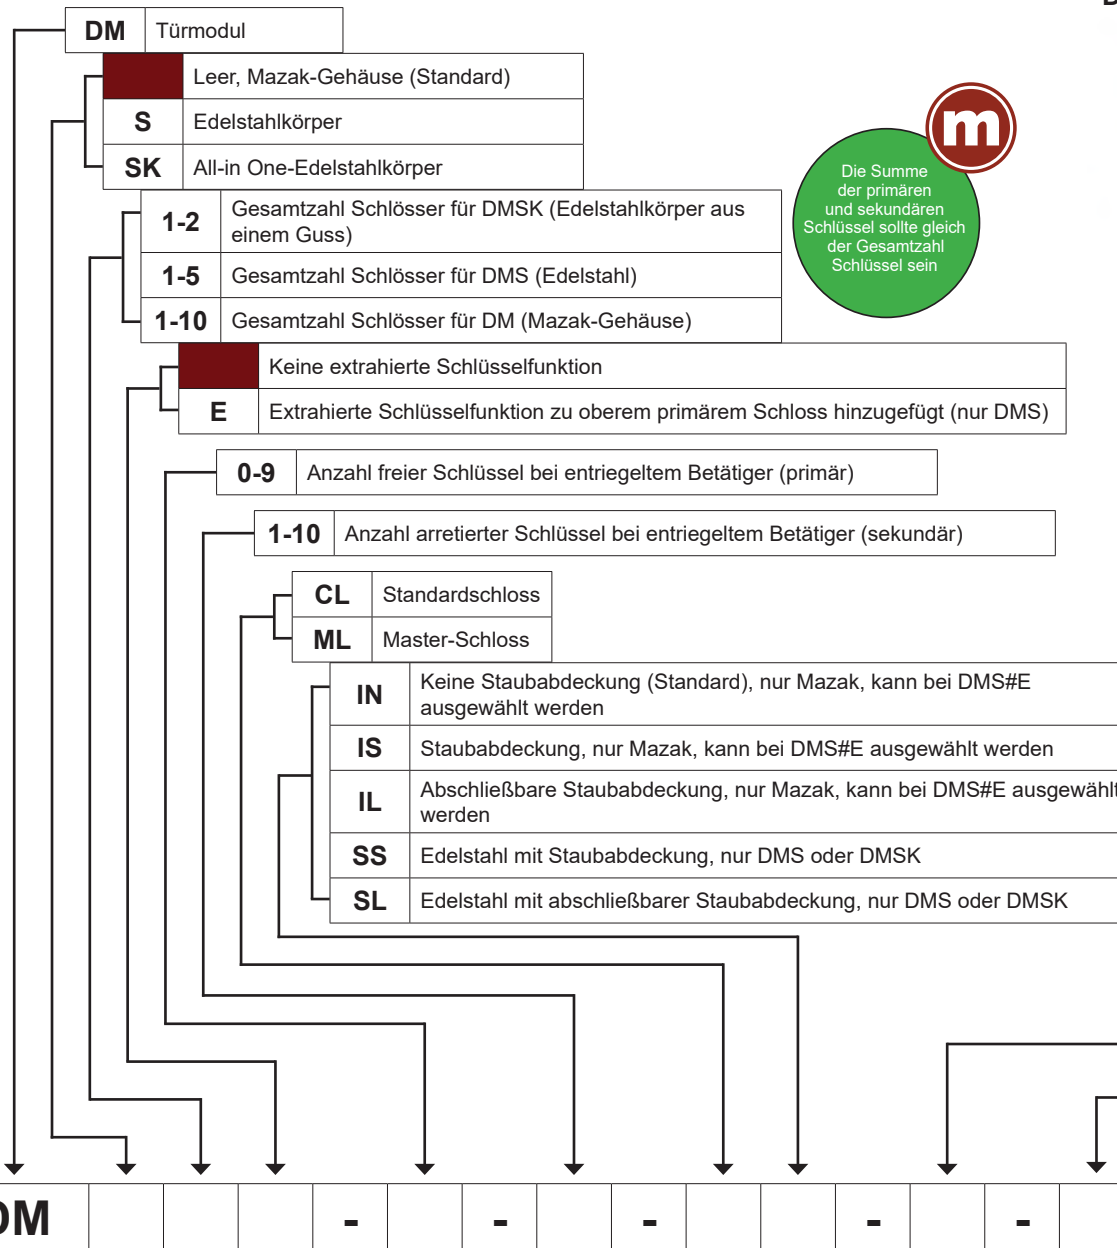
| DM | Türmodul |
|---|---|

| | Leer, Mazak-Gehäuse (Standard) |
|---|---|
| S | Edelstahlkörper |
| SK | All-in One-Edelstahlkörper |

| 1-2 | Gesamtzahl Schlösser für DMSK (Edelstahlkörper aus einem Guss) |
|---|---|
| 1-5 | Gesamtzahl Schlösser für DMS (Edelstahl) |
| 1-10 | Gesamtzahl Schlösser für DM (Mazak-Gehäuse) |

m

Die Summe der primären und sekundären Schlüssel sollte gleich der Gesamtzahl Schlüssel sein

| | Keine extrahierte Schlüsselfunktion |
|---|---|
| E | Extrahierte Schlüsselfunktion zu oberem primärem Schloss hinzugefügt (nur DMS) |

| 0-9 | Anzahl freier Schlüssel bei entriegeltem Betätiger (primär) |
|---|---|

| 1-10 | Anzahl arretierter Schlüssel bei entriegeltem Betätiger (sekundär) |
|---|---|

| CL | Standardschloss |
|---|---|
| ML | Master-Schloss |

| IN | Keine Staubabdeckung (Standard), nur Mazak, kann bei DMS#E ausgewählt werden |
|---|---|
| IS | Staubabdeckung, nur Mazak, kann bei DMS#E ausgewählt werden |
| IL | Abschließbare Staubabdeckung, nur Mazak, kann bei DMS#E ausgewählt werden |
| SS | Edelstahl mit Staubabdeckung, nur DMS oder DMSK |
| SL | Edelstahl mit abschließbarer Staubabdeckung, nur DMS oder DMSK |

DM | | | | - | | - | | - | | | - | | - |